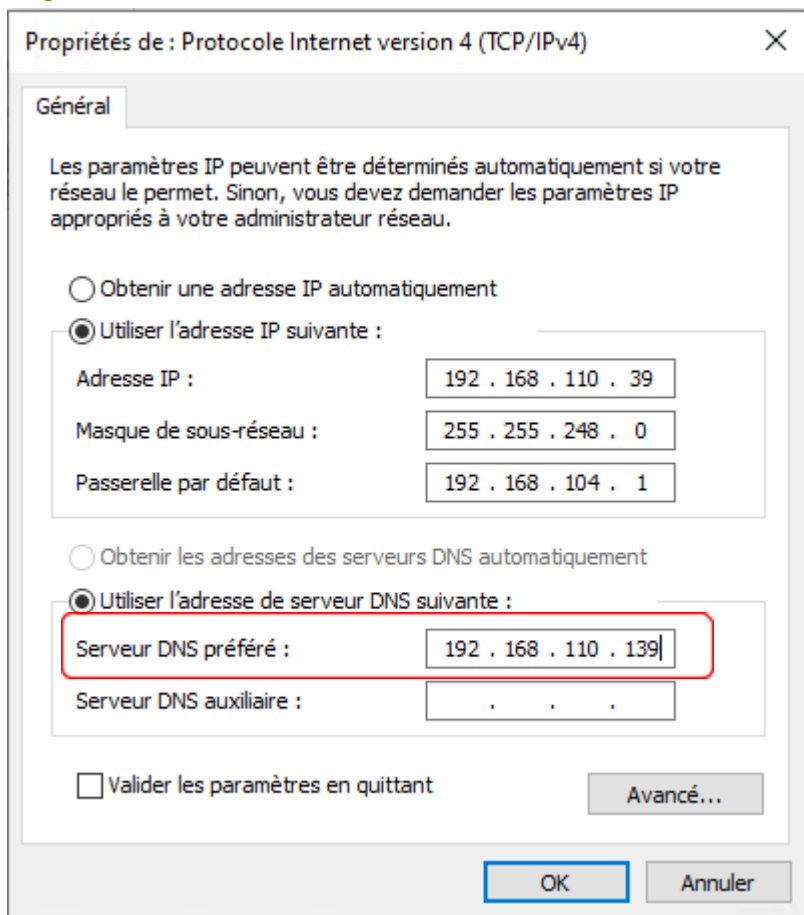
Propriétés de : Protocole Internet version 4 (TCP/IPv4)

×

Général

Les paramètres IP peuvent être déterminés automatiquement si votre réseau le permet. Sinon, vous devez demander les paramètres IP appropriés à votre administrateur réseau.

Obtenir une adresse IP automatiquement

Utiliser l'adresse IP suivante :

Adresse IP : 192 . 168 . 110 . 39

Masque de sous-réseau : 255 . 255 . 248 . 0

Passerelle par défaut : 192 . 168 . 104 . 1

Obtenir les adresses des serveurs DNS automatiquement

Utiliser l'adresse de serveur DNS suivante :

Serveur DNS préféré : 192 . 168 . 110 . 139

Serveur DNS auxiliaire : . . .

Valider les paramètres en quittant

Avancé...

OK

Annuler